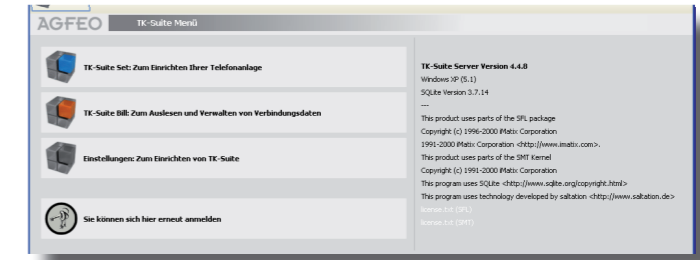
AGFEO TK-Suite Menü

TK-Suite Set: Zum Einrichten Ihrer Telefonanlage

TK-Suite Bill: Zum Auslesen und Verwalten von Verbindungsdaten

Einstellungen: Zum Einrichten von TK-Suite

Sie können sich hier erneut anmelden

TK-Suite Server Version 4.4.8
Windows XP (5.1)
SQLite Version 3.7.14
---
This product uses parts of the SFL package
Copyright (c) 1996-2000 iMatix Corporation
1991-2000 iMatix Corporation <http://www.imatix.com>.
This product uses parts of the SMT Kernel
Copyright (c) 1991-2000 iMatix Corporation
This program uses SQLite <http://www.sqlite.org/copyright.html>
This program uses technology developed by saltation <http://www.saltation.de>
license.txt (SFL)
license.txt (SMT)